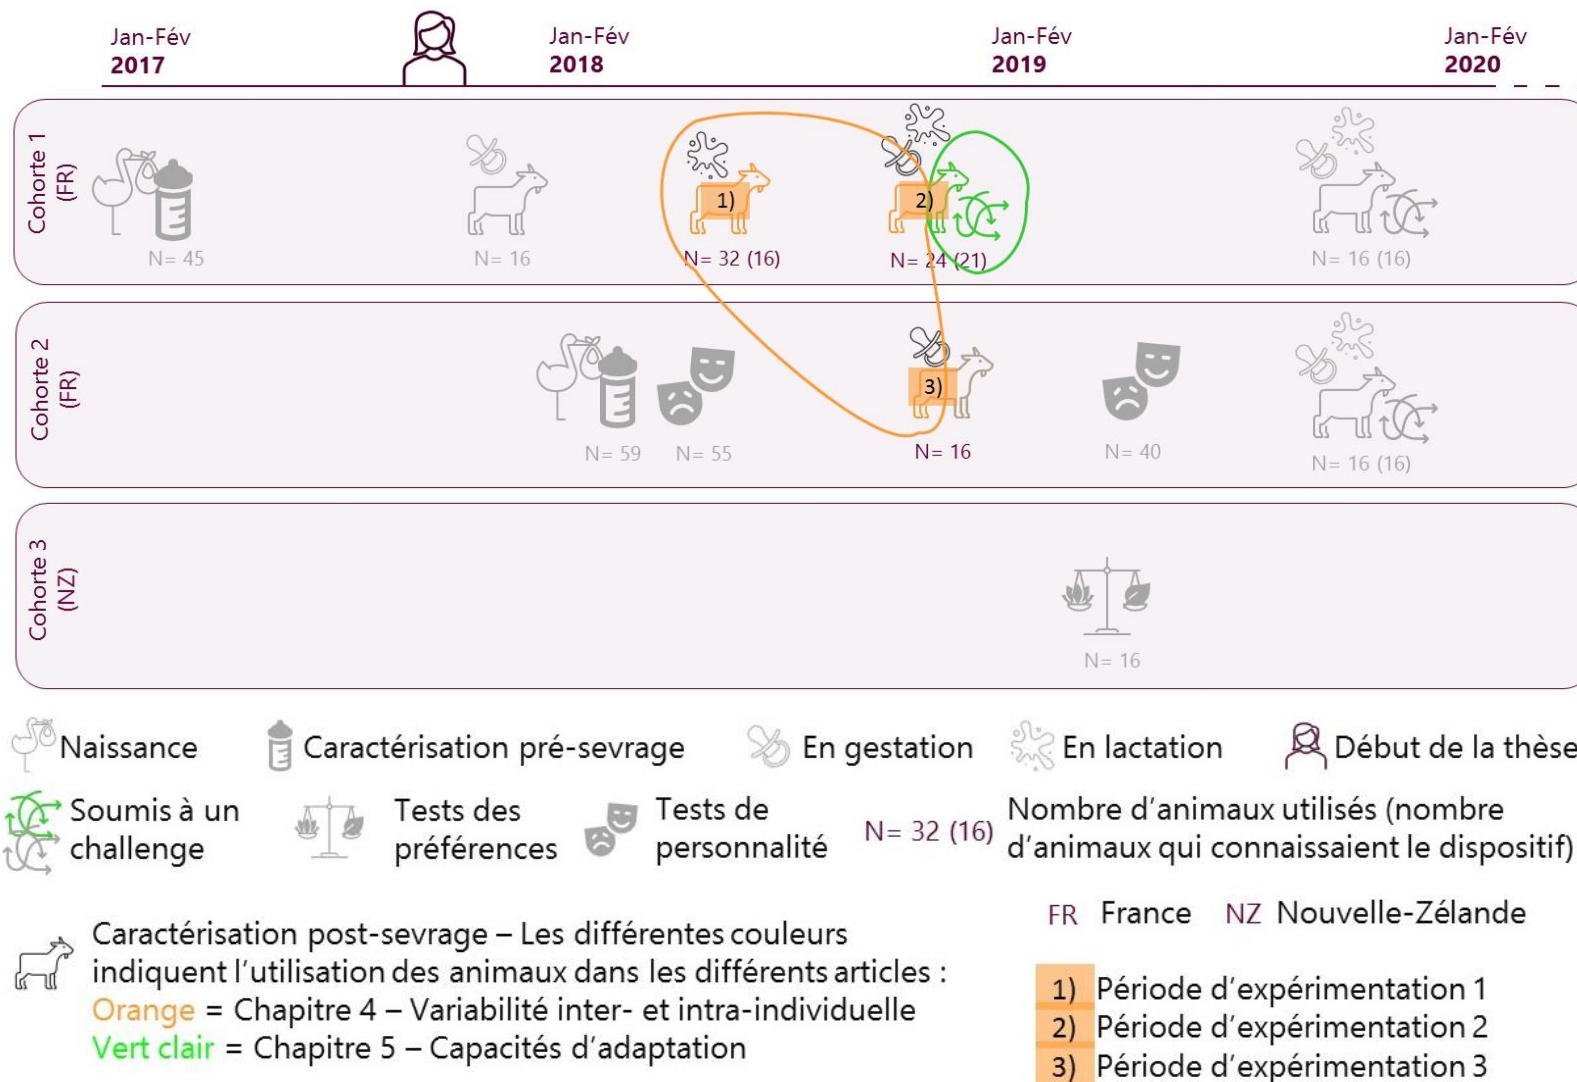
Jan-Fév 2017

Jan-Fév 2018

Jan-Fév 2019

Jan-Fév 2020

Cohorte 1 (FR)

N= 45

N= 16

1)

N= 32 (16)

2)

N= 24 (21)

N= 16 (16)

Cohorte 2 (FR)

N= 59

N= 55

3)

N= 16

N= 40

N= 16 (16)

Cohorte 3 (NZ)

N= 16

Naissance

Caractérisation pré-sevrage

En gestation

En lactation

Début de la thèse

Soumis à un challenge

Tests des préférences

Tests de personnalité

N= 32 (16) Nombre d'animaux utilisés (nombre d'animaux qui connaissaient le dispositif)

FR France NZ Nouvelle-Zélande

Caractérisation post-sevrage – Les différentes couleurs indiquent l'utilisation des animaux dans les différents articles :
Orange = Chapitre 4 – Variabilité inter- et intra-individuelle
Vert clair = Chapitre 5 – Capacités d'adaptation

1) Période d'expérimentation 1
2) Période d'expérimentation 2
3) Période d'expérimentation 3